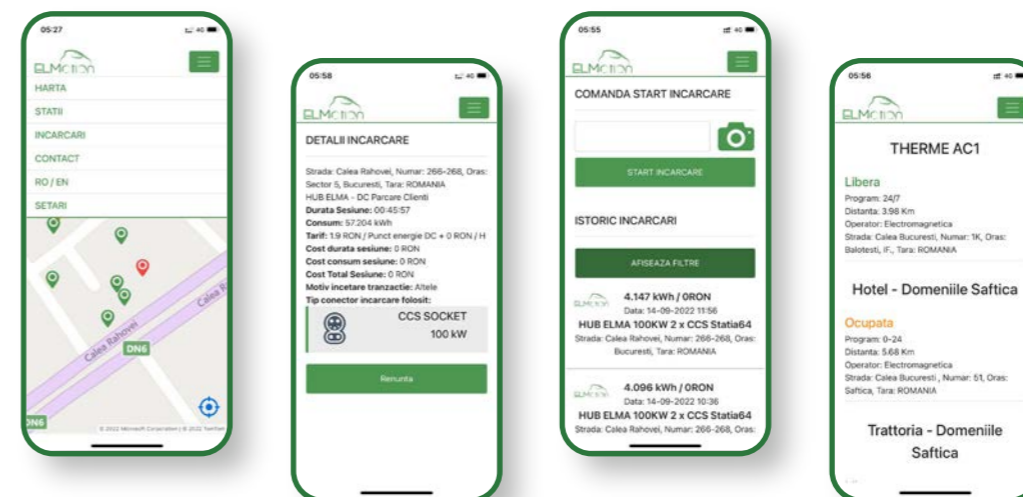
05:27

ELMotion

HARTA
STATII
INCARCARI
CONTACT
RO / EN
SETARI

Calea Rahovei
DN6
DN6
Calea R

© 2022 Microsoft Corporation © 2022 TomTom

05:58

ELMotion

DETALII INCARCARE

Strada: Calea Rahovei, Numar: 266-268, Oras: Sector 5, Bucuresti, Tara: ROMANIA
HUB ELMA - DC Parcare Clienti
Durata Sesiune: 00:45:57
Consum: 57.204 kWh
Tarif: 1.9 RON / Punct energie DC + 0 RON / H
Cost durata sesiune: 0 RON
Cost consum sesiune: 0 RON
Cost Total Sesiune: 0 RON
Motiv incetare tranzactie: Altele
Tip conector incarcare folosit:

CCS SOCKET
100 kW

Renunta

05:55

ELMotion

COMANDA START INCARCARE

START INCARCARE

ISTORIC INCARCARI

AFISEAZA FILTRE

4.147 kWh / 0RON
Data: 14-09-2022 11:56
HUB ELMA 100KW 2 x CCS Statia64
Strada: Calea Rahovei, Numar: 266-268, Oras: Bucuresti, Tara: ROMANIA

4.096 kWh / 0RON
Data: 14-09-2022 10:36
HUB ELMA 100KW 2 x CCS Statia64
Strada: Calea Rahovei, Numar: 266-268, Oras:

05:56

ELMotion

THERME AC1

Libera
Program: 24/7
Distanta: 3.98 Km
Operator: Electromagnetica
Strada: Calea Bucuresti, Numar: 1K, Oras: Balotesti, IF., Tara: ROMANIA

Hotel - Domeniile Saftica

Ocupata
Program: 0-24
Distanta: 5.68 Km
Operator: Electromagnetica
Strada: Calea Bucuresti , Numar: 51, Oras: Saftica, Tara: ROMANIA

Trattoria - Domeniile Saftica